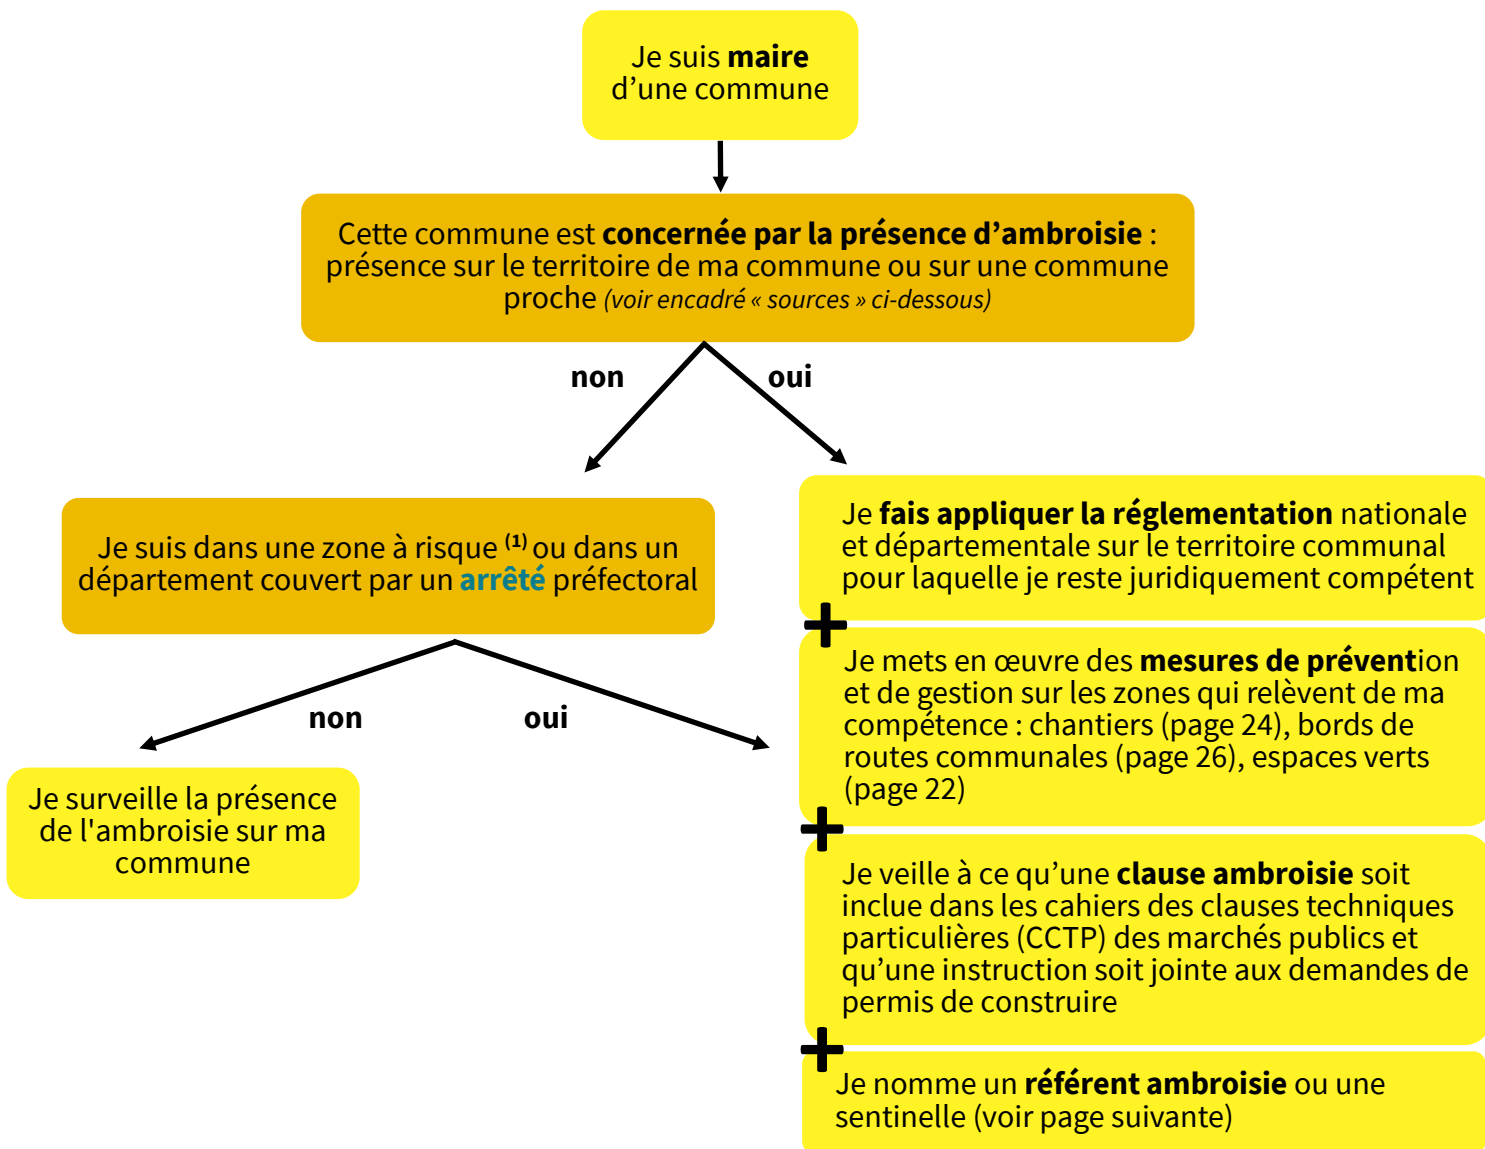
Je suis maire d’une commune

Cette commune est concernée par la présence d’ambroisie : présence sur le territoire de ma commune ou sur une commune proche (voir encadré « sources » ci-dessous)

non

oui

Je suis dans une zone à risque $^{(1)}$ ou dans un département couvert par un arrêté préfectoral

non

oui

Je surveille la présence de l'ambroisie sur ma commune

Je fais appliquer la réglementation nationale et départementale sur le territoire communal pour laquelle je reste juridiquement compétent

+

Je mets en œuvre des mesures de prévention et de gestion sur les zones qui relèvent de ma compétence : chantiers (page 24), bords de routes communales (page 26), espaces verts (page 22)

+

Je veille à ce qu’une clause ambroisie soit inclue dans les cahiers des clauses techniques particulières (CCTP) des marchés publics et qu’une instruction soit jointe aux demandes de permis de construire

+

Je nomme un référent ambroisie ou une sentinelle (voir page suivante)